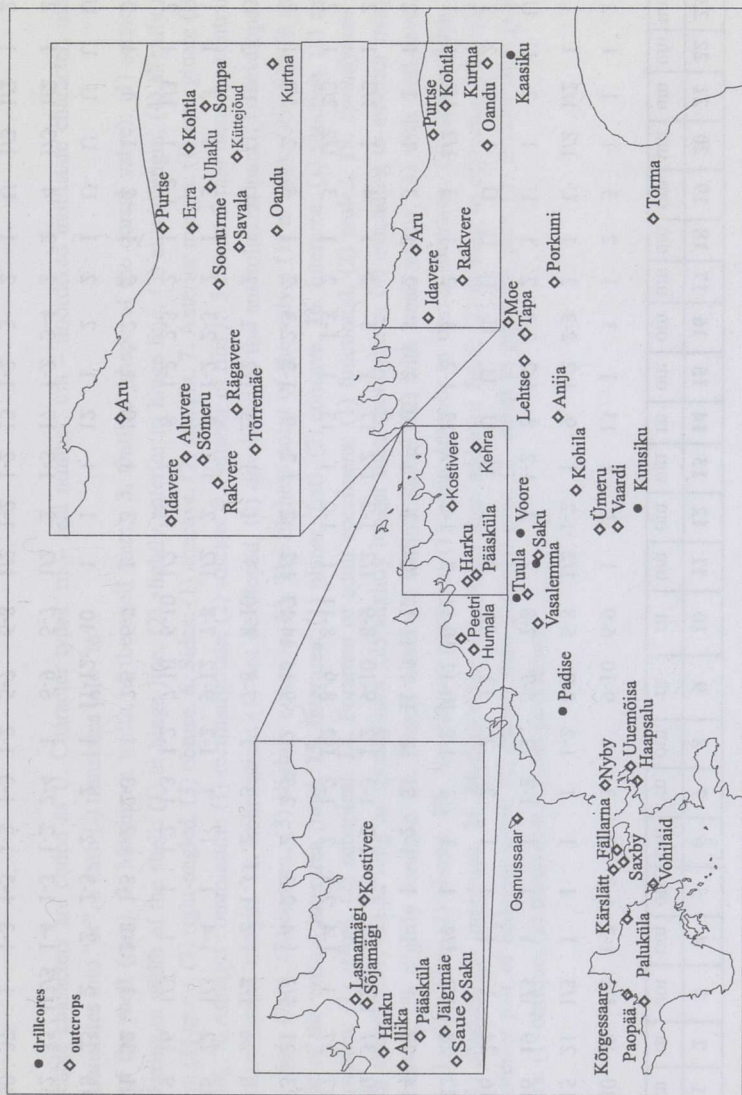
● drillcores
◇ outcrops

Allika
Harku
Saue
Jälgimäe
Pääsküla
Saku
Lasnamägi
Sõjamägi
Kostivere

Kõrgessaare
Paopää
Palukūla
Kärslätt
Saxby
Fällarna
Vohilaid
Nyby
Uuemõisa
Haapsalu
Osmussaar
Padise
Peetri
Humala
Vasalemma
Tuula
Harku
Pääsküla
Saku
Voore
Kostivere
Kehra
Ümeru
Vaardi
Kuusiku
Kohila
Anija
Lehtse
Tapa
Moe
Porkumi
Idavere
Rakvere
Aru
Purtse
Kohtla
Kurtna
Oandu
Kaasiku
Torma

Idavere
Aluvere
Sõmeru
Rakvere
Rägavere
Tõrremäe
Aru
Soonurme
Savala
Purtse
Erra
Uhaku
Kohtla
Sompa
Küttejõud
Oandu
Kurtna